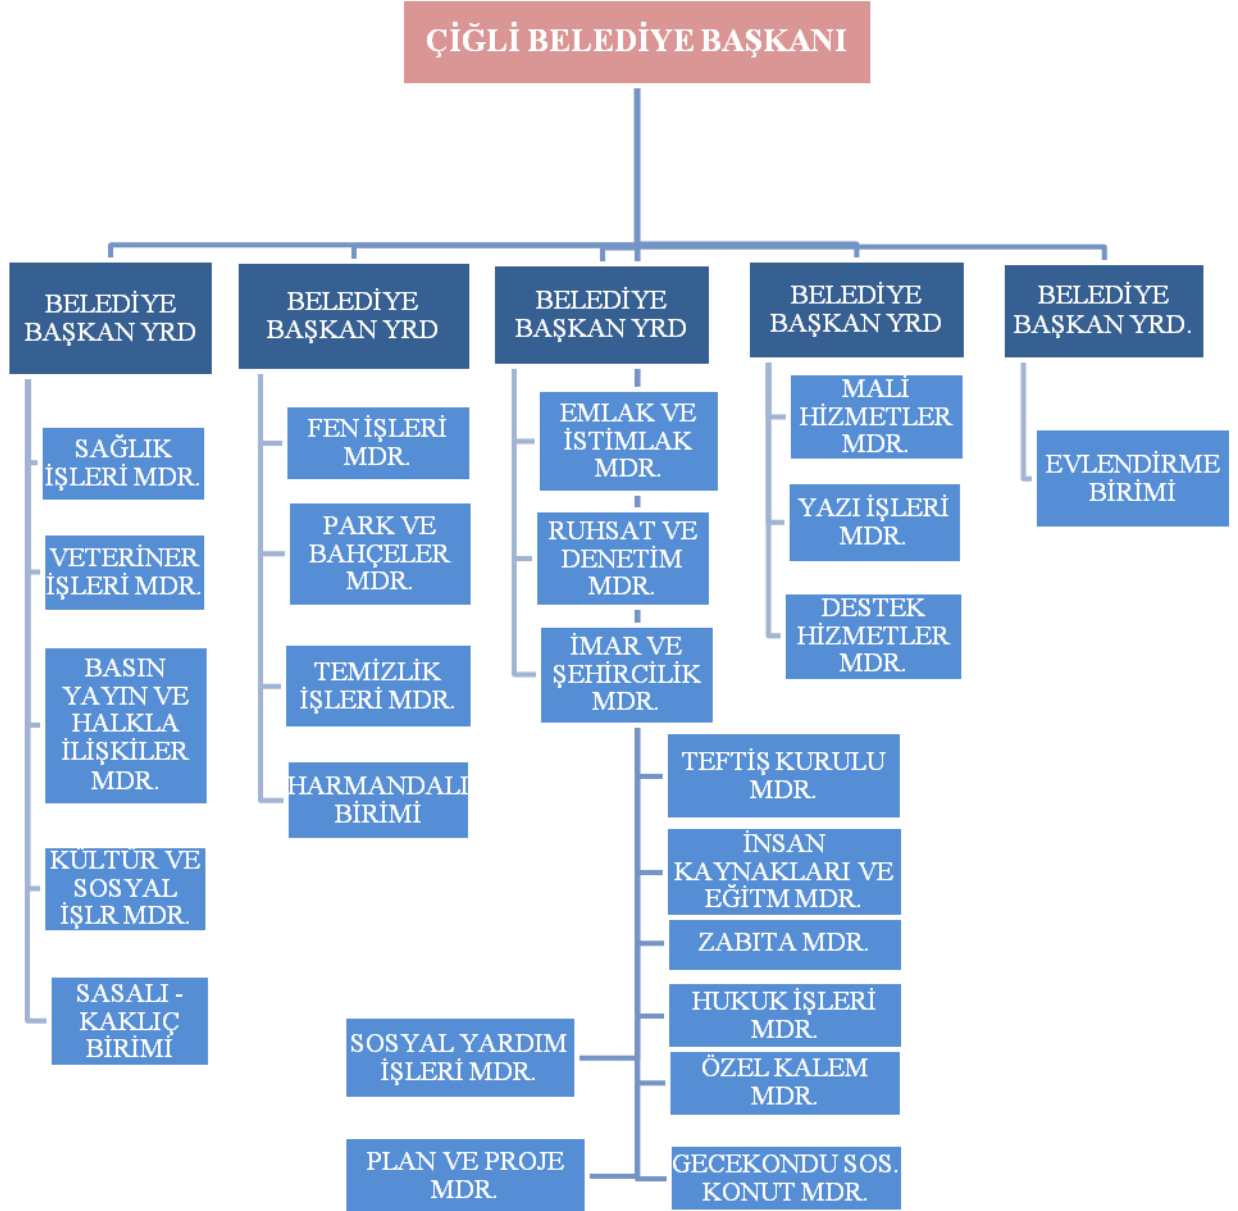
ÇİĞLİ BELEDİYE BAŞKANI

BELEDİYE BAŞKAN YRD

SAĞLIK İŞLERİ MDR.

VETERİNER İŞLERİ MDR.

BASIN YAYIN VE HALKLA İLİŞKİLER MDR.

KÜLTÜR VE SOSYAL İŞLR MDR.

SASALI - KAKLIÇ BİRİMİ

BELEDİYE BAŞKAN YRD

FEN İŞLERİ MDR.

PARK VE BAHÇELER MDR.

TEMİZLİK İŞLERİ MDR.

HARMANDALI BİRİMİ

BELEDİYE BAŞKAN YRD

EMLAK VE İSTİMLAK MDR.

RUHSAT VE DENETİM MDR.

İMAR VE ŞEHİRCİLİK MDR.

TEFTİŞ KURULU MDR.

İNSAN KAYNAKLARI VE EĞİTM MDR.

ZABITA MDR.

HUKUK İŞLERİ MDR.

ÖZEL KALEM MDR.

GECEKONDU SOS. KONUT MDR.

SOSYAL YARDIM İŞLERİ MDR.

PLAN VE PROJE MDR.

BELEDİYE BAŞKAN YRD

MALİ HİZMETLER MDR.

YAZI İŞLERİ MDR.

DESTEK HİZMETLER MDR.

BELEDİYE BAŞKAN YRD.

EVLENDİRME BİRİMİ